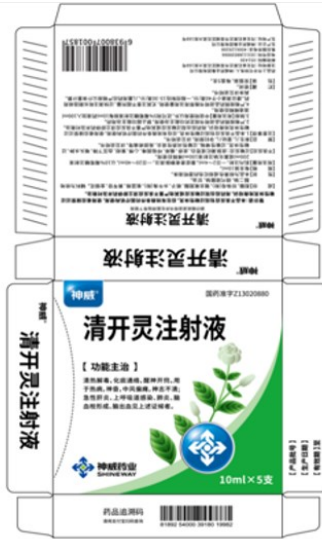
神威®
清开灵注射液

神威®
清开灵注射液

神威®
清开灵注射液

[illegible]

神威
国药准字Z13020880
清开灵注射液
【功能主治】
清热解毒，化痰通络，醒神开窍。用于热病，神昏，中风偏瘫，神志不清，急性肝炎，上呼吸道感染，肺炎，脑血栓形成，脑出血见上述证候者。
神威药业
SHINEWAY
10ml×5支
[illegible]
药品追溯码
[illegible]